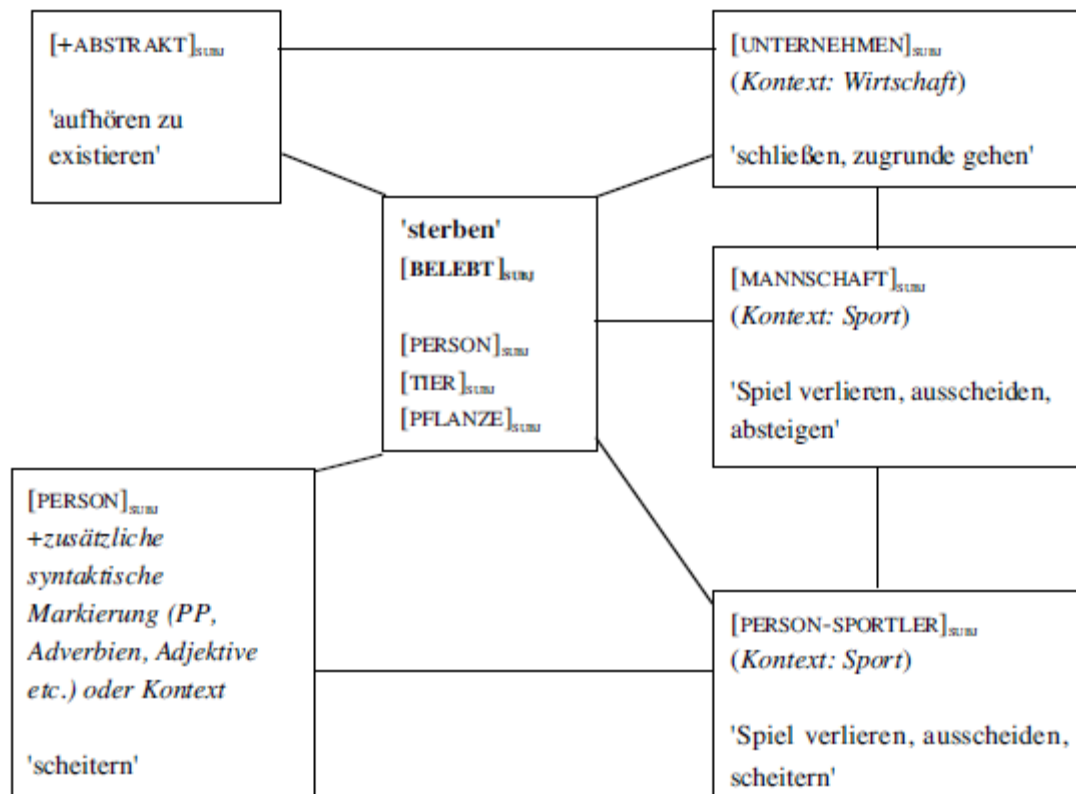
$[\text{+ABSTRAKT}]_{\text{SUBJ}}$

'aufhören zu existieren'

$[\text{UNTERNEHMEN}]_{\text{SUBJ}}$
(*Kontext: Wirtschaft*)

'schließen, zugrunde gehen'

**'sterben'**
$[\textbf{BELEBT}]_{\text{SUBJ}}$

$[\text{PERSON}]_{\text{SUBJ}}$
$[\text{TIER}]_{\text{SUBJ}}$
$[\text{PFLANZE}]_{\text{SUBJ}}$

$[\text{MANNSCHAFT}]_{\text{SUBJ}}$
(*Kontext: Sport*)

'Spiel verlieren, ausscheiden, absteigen'

$[\text{PERSON}]_{\text{SUBJ}}$
*+zusätzliche syntaktische Markierung (PP, Adverbien, Adjektive etc.) oder Kontext*

'scheitern'

$[\text{PERSON-SPORTLER}]_{\text{SUBJ}}$
(*Kontext: Sport*)

'Spiel verlieren, ausscheiden, scheitern'